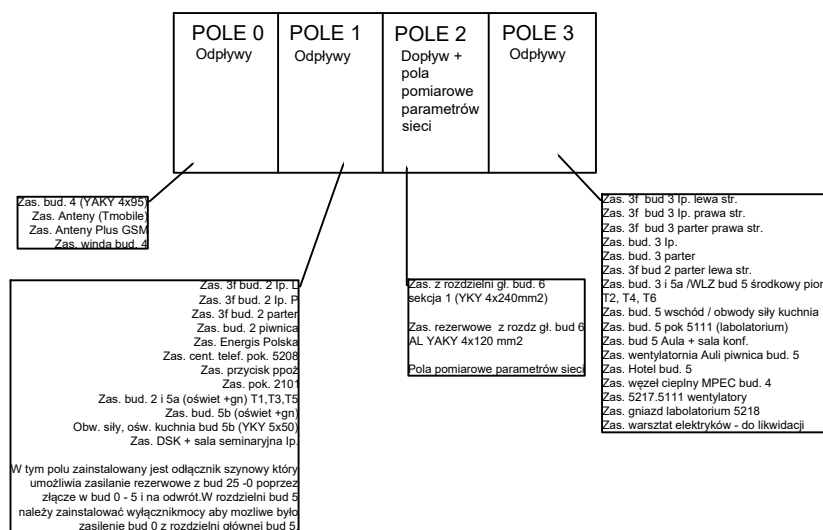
POLE 0
Odpływy

POLE 1
Odpływy

POLE 2
Dopływ + pola pomiarowe parametrów sieci

POLE 3
Odpływy

Zas. bud. 4 (YAKY 4x95)
Zas. Anteny (Tmobile)
Zas. Anteny Plus GSM
Zas. winda bud. 4

Zas. 3f bud. 2 Ip. L
Zas. 3f bud. 2 Ip. P
Zas. 3f bud. 2 parter
Zas. bud. 2 piwnica
Zas. Energis Polska
Zas. cent. telef. pok. 5208
Zas. przycisk ppoż
Zas. pok. 2101
Zas. bud. 2 i 5a (oświet +gn) T1,T3,T5
Zas. bud. 5b (oświet +gn)
Obw. siły, ośw. kuchnia bud 5b (YKY 5x50)
Zas. DSK + sala seminaryjna Ip.

W tym polu zainstalowany jest odłącznik szynowy który umożliwia zasilanie rezerwowe z bud 25 -0 poprzez złącze w bud 0 - 5 i na odwrót.W rozdzielni bud 5 należy zainstalować wyłącznikmocy aby mozliwe było zasilenie bud 0 z rozdzielni głównej bud 5.

Zas. z rozdzielni gł. bud. 6 sekcja 1 (YKY 4x240mm2)

Zas. rezerwowe z rozdz gł. bud 6 AL YAKY 4x120 mm2

Pola pomiarowe parametrów sieci

Zas. 3f bud 3 Ip. lewa str.
Zas. 3f bud 3 Ip. prawa str.
Zas. 3f bud 3 parter prawa str.
Zas. bud. 3 Ip.
Zas. bud. 3 parter
Zas. 3f bud 2 parter lewa str.
Zas. bud. 3 i 5a /WLZ bud 5 środkowy pion T2, T4, T6
Zas. bud. 5 wschód / obwody siły kuchnia
Zas. bud. 5 pok 5111 (labolatorium)
Zas. bud 5 Aula + sala konf.
Zas. wentylatornia Auli piwnica bud. 5
Zas. Hotel bud. 5
Zas. węzeł cieplny MPEC bud. 4
Zas. 5217.5111 wentylatory
Zas. gniazd labolatorium 5218
Zas. warsztat elektryków - do likwidacji